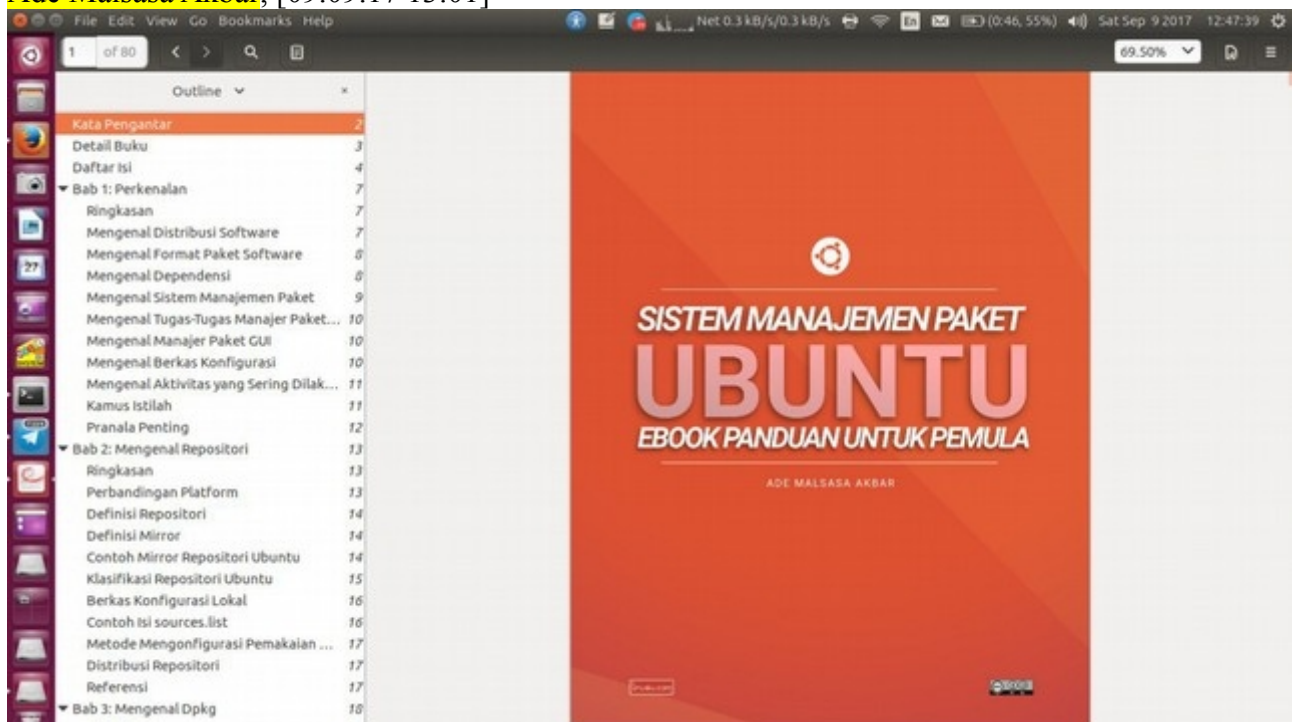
Ade Malsasa Akbar, [09.09.17 13:01]

File Edit View Go Bookmarks Help

Net 0.3 kB/s/0.3 kB/s (0:46, 55%) Sat Sep 9 2017 12:47:39

1 of 80

69.50%

Outline

Kata Pengantar 2
Detail Buku 3
Daftar Isi 4
Bab 1: Perkenalan 7
Ringkasan 7
Mengenal Distribusi Software 7
Mengenal Format Paket Software 8
Mengenal Dependensi 8
Mengenal Sistem Manajemen Paket 9
Mengenal Tugas-Tugas Manajer Paket... 10
Mengenal Manajer Paket GUI 10
Mengenal Berkas Konfigurasi 10
Mengenal Aktivitas yang Sering Dilak... 11
Kamus Istilah 11
Pranala Penting 12
Bab 2: Mengenal Repositori 13
Ringkasan 13
Perbandingan Platform 13
Definisi Repositori 14
Definisi Mirror 14
Contoh Mirror Repositori Ubuntu 14
Klasifikasi Repositori Ubuntu 15
Berkas Konfigurasi Lokal 16
Contoh Isi sources.list 16
Metode Mengonfigurasi Pemakaian ... 17
Distribusi Repositori 17
Referensi 17
Bab 3: Mengenal Dpkg 18

SISTEM MANAJEMEN PAKET
UBUNTU
EBOOK PANDUAN UNTUK PEMULA
ADE MALSASA AKBAR